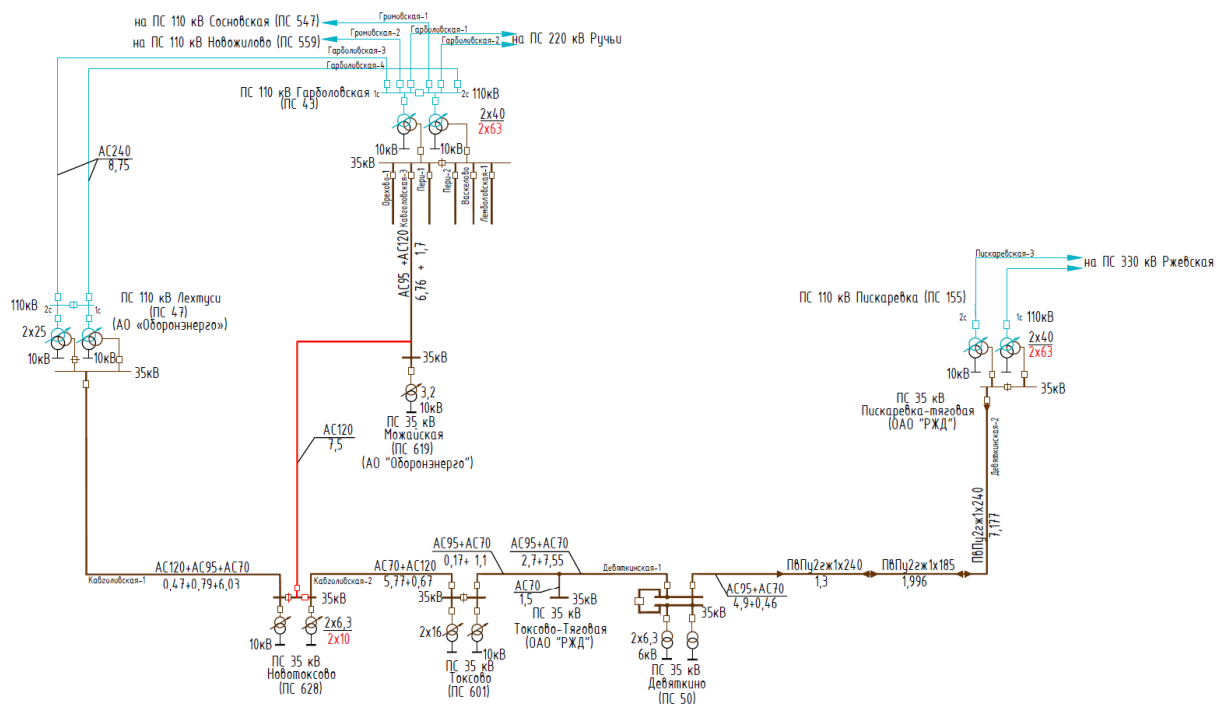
на ПС 110 кВ Сосновская (ПС 547)
на ПС 110 кВ Новожилово (ПС 559)
Громовская-1
Громовская-2
Гарболовская-1
Гарболовская-2
на ПС 220 кВ Ручьи
Гарболовская-3
Гарболовская-4
ПС 110 кВ Гарболовская (ПС 43)
1с
2с
110кВ
2х40
2х63
10кВ
10кВ
35кВ
Орехово-1
Кавголовская-3
Пери-1
Пери-2
Васкелово
Лемболовская-1
АС240
8,75
АС95 +АС120
6,76 + 1,7
110кВ
2с
1с
ПС 110 кВ Лехтуси (ПС 47) (АО «Оборонэнерго»)
2х25
10кВ
10кВ
35кВ
35кВ
3,2
10кВ
ПС 35 кВ Можайская (ПС 619) (АО "Оборонэнерго")
АС120
7,5
Пискаревская-3
на ПС 330 кВ Ржевская
ПС 110 кВ Пискаревка (ПС 155)
2с
1с
110кВ
2х40
2х63
10кВ
35кВ
ПС 35 кВ Пискаревка-тяговая (ОАО "РЖД")
Девяткинская-2
ПвПу2гж1х240
7,177
АС120+АС95+АС70
0,47+0,79+6,03
Кавголовская-1
Кавголовская-2
35кВ
2х6,3
2х10
10кВ
ПС 35 кВ Новотоксово (ПС 628)
АС70+АС120
5,77+0,67
АС95+АС70
0,17+ 1,1
АС95+АС70
2,7+7,55
АС70
1,5
35кВ
2х16
10кВ
ПС 35 кВ Токсово (ПС 601)
ПС 35 кВ Токсово-Тяговая (ОАО "РЖД")
Девяткинская-1
АС95+АС70
4,9+0,46
35кВ
2х6,3
6кВ
ПС 35 кВ Девяткино (ПС 50)
ПвПу2гж1х240
1,3
ПвПу2гж1х185
1,996